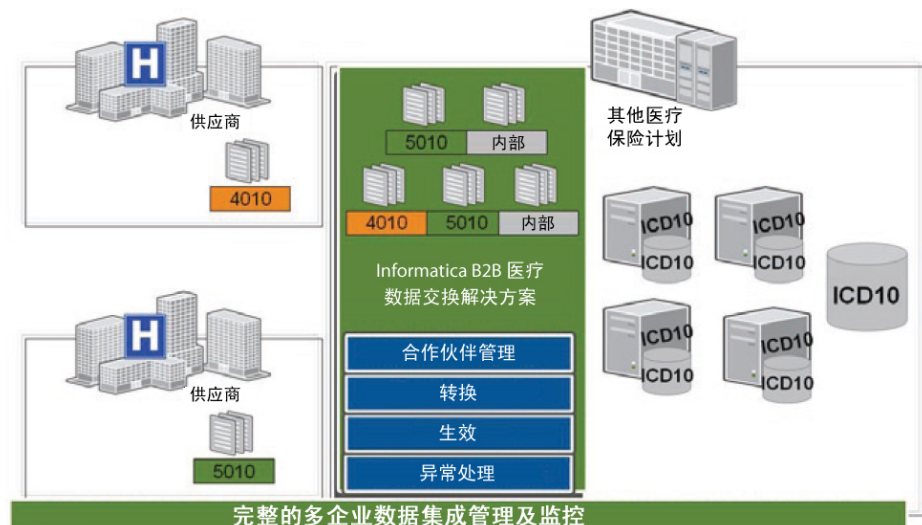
H
供应商
4010

5010 内部
4010 5010 内部
Informatica B2B 医疗数据交换解决方案
合作伙伴管理
转换
生效
异常处理

H
供应商
5010

其他医疗保险计划

ICD10
ICD10
ICD10
ICD10
ICD10
ICD10
ICD10
ICD10
ICD10

完整的多企业数据集成管理及监控